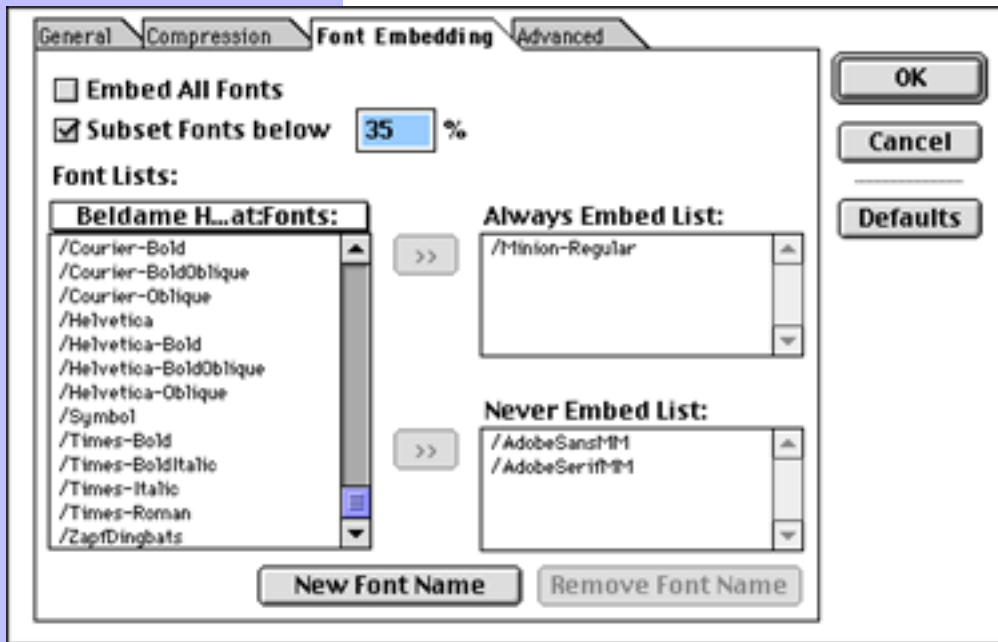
General | Compression | Font Embedding | Advanced

Embed All Fonts

Subset Fonts below 35 %

Font Lists:

Beldame H...at:Fonts:

/Courier-Bold
/Courier-BoldOblique
/Courier-Oblique
/Helvetica
/Helvetica-Bold
/Helvetica-BoldOblique
/Helvetica-Oblique
/Symbol
/Times-Bold
/Times-BoldItalic
/Times-Italic
/Times-Roman
/ZapfDingbats

>>

Always Embed List:

/Minion-Regular

>>

Never Embed List:

/AdobeSansMM
/AdobeSerifMM

New Font Name

Remove Font Name

OK

Cancel

Defaults